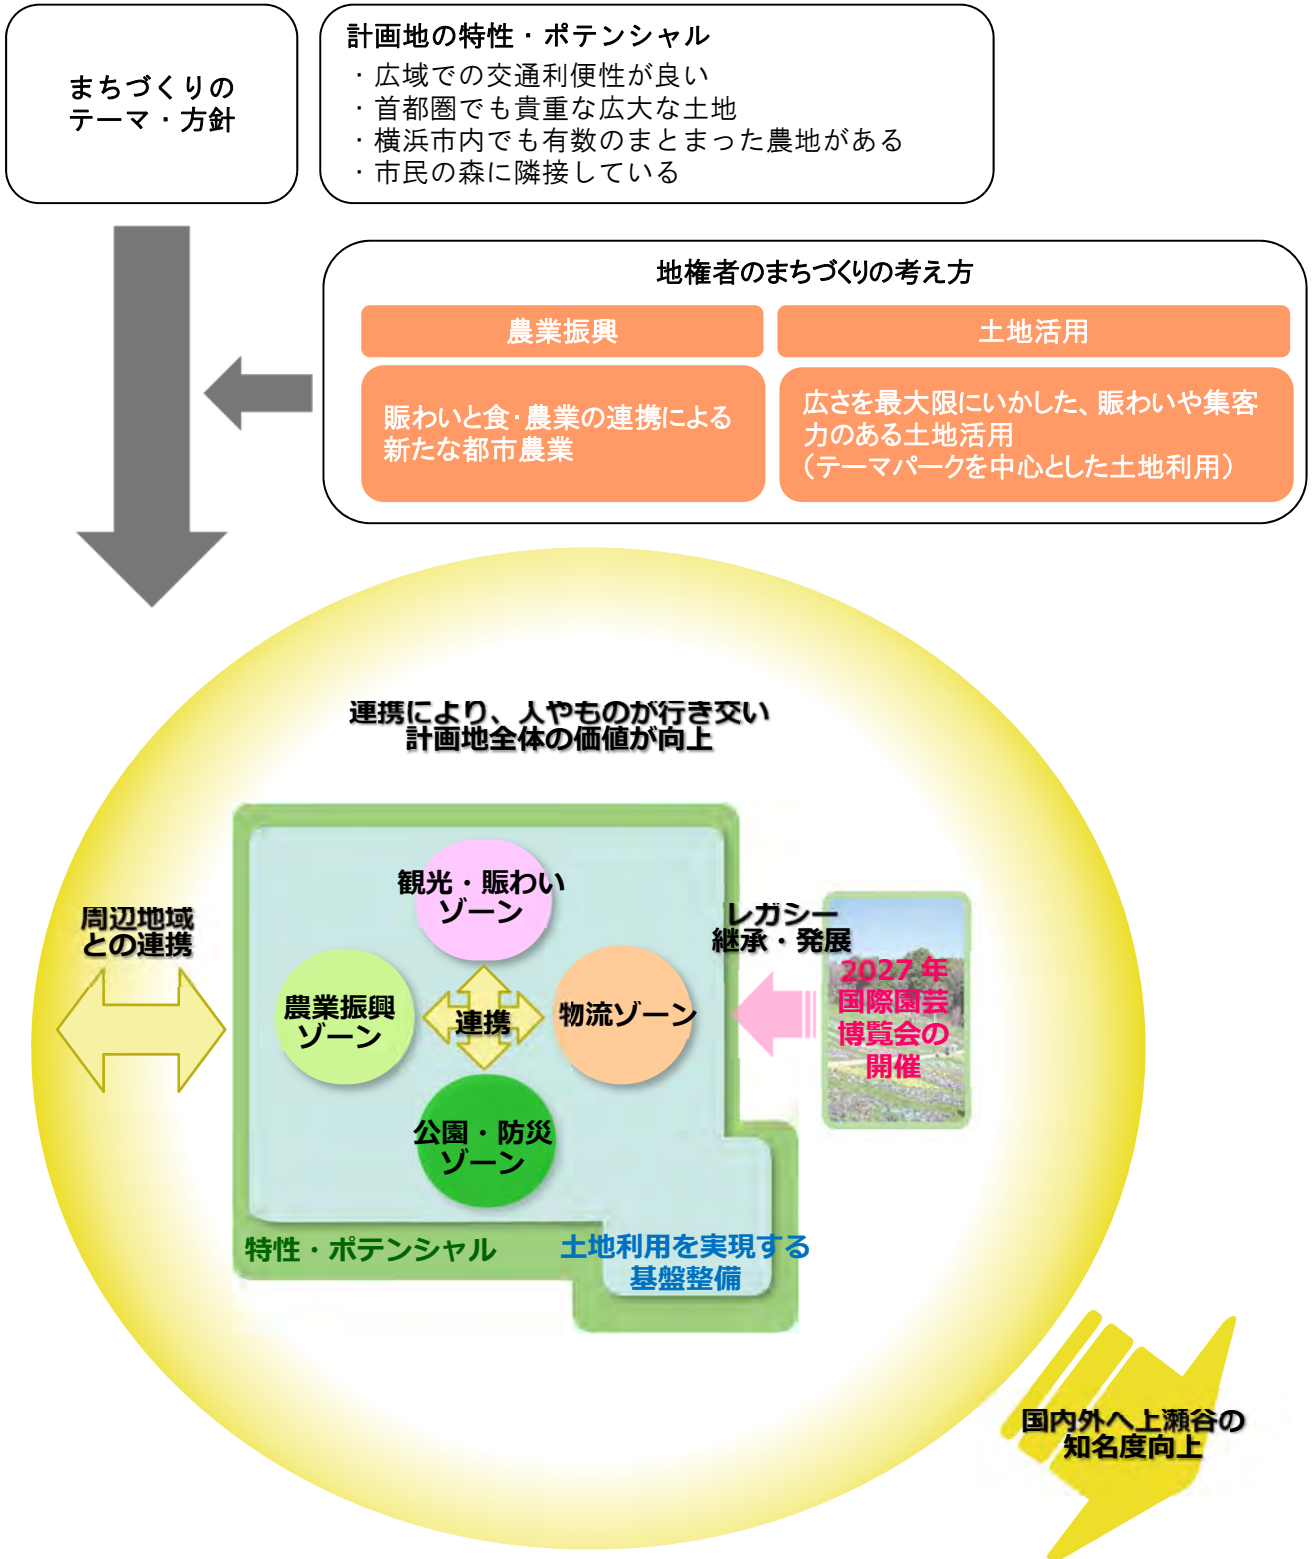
まちづくりの
テーマ・方針

計画地の特性・ポテンシャル
・広域での交通利便性が良い
・首都圏でも貴重な広大な土地
・横浜市内でも有数のまとまった農地がある
・市民の森に隣接している

地権者のまちづくりの考え方

農業振興

土地活用

賑わいと食･農業の連携による
新たな都市農業

広さを最大限にいかした、賑わいや集客
力のある土地活用
（テーマパークを中心とした土地利用）

連携により、人やものが行き交い
計画地全体の価値が向上

周辺地域
との連携

観光・賑わい
ゾーン

農業振興
ゾーン

連携

物流ゾーン

公園・防災
ゾーン

レガシー
継承・発展

2027 年
国際園芸
博覧会の
開催

特性・ポテンシャル

土地利用を実現する
基盤整備

国内外へ上瀬谷の
知名度向上